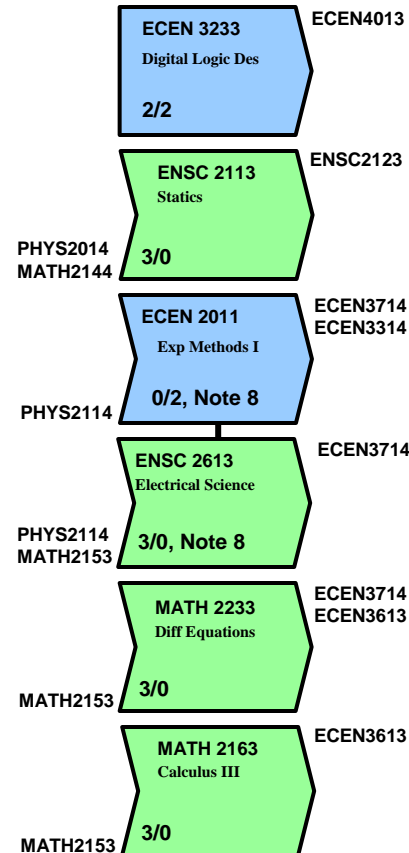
ECEN 3233
Digital Logic Des
2/2
ECEN4013

ENSC 2113
Statics
3/0
ENSC2123
PHYS2014
MATH2144

ECEN 2011
Exp Methods I
0/2, Note 8
ECEN3714
ECEN3314
PHYS2114

ENSC 2613
Electrical Science
3/0, Note 8
ECEN3714
PHYS2114
MATH2153

MATH 2233
Diff Equations
3/0
ECEN3714
ECEN3613
MATH2153

MATH 2163
Calculus III
3/0
ECEN3613
MATH2153